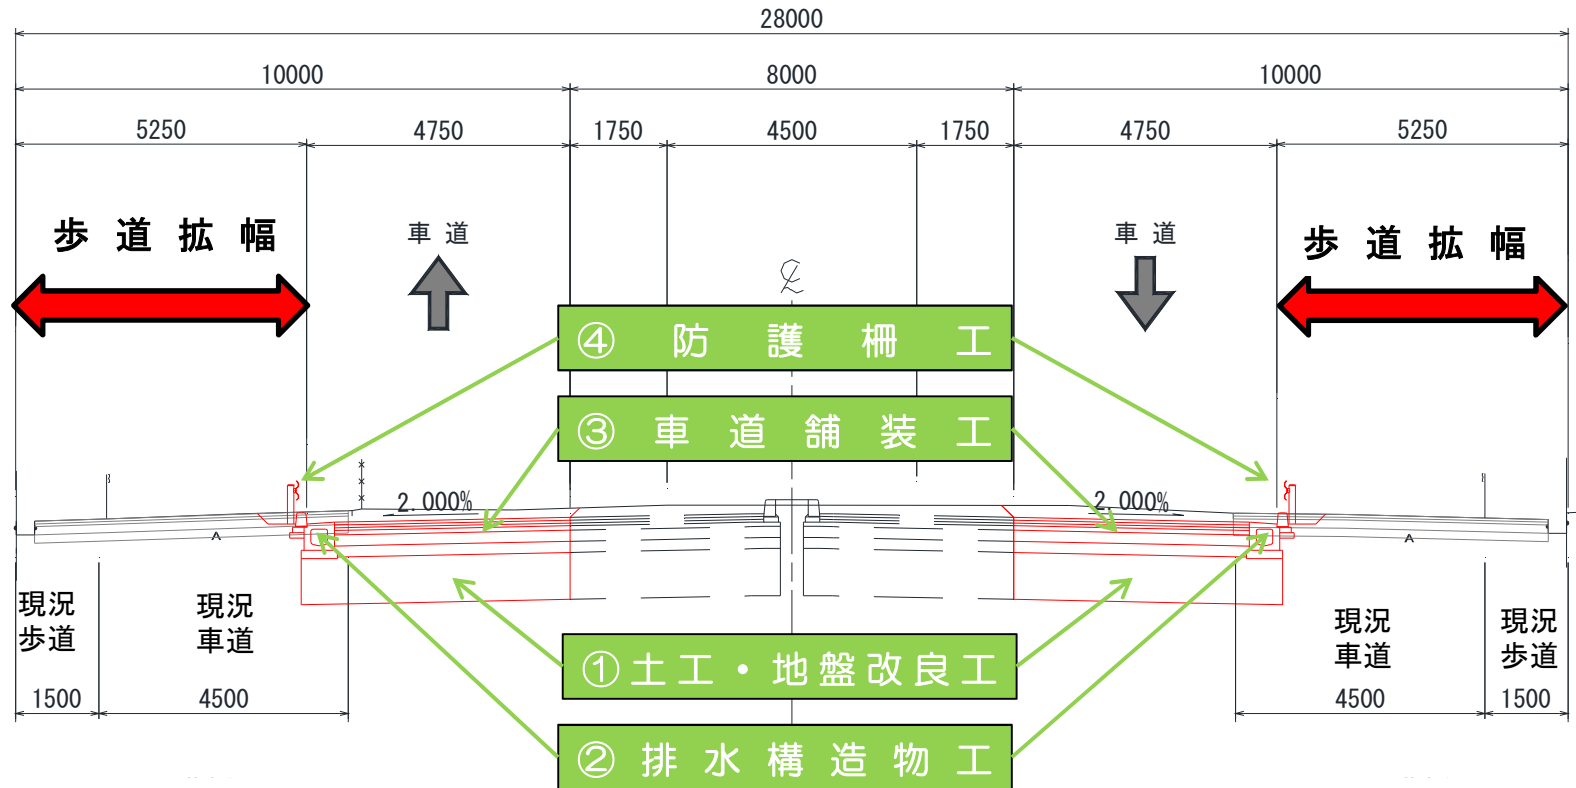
28000

10000

8000

10000

5250

4750

1750

4500

1750

4750

5250

歩 道 拡 幅

車 道

車 道

歩 道 拡 幅

℄

④ 防 護 柵 工

③ 車 道 舗 装 工

2.000%

2.000%

現況
歩道

現況
車道

①土工・地盤改良工

現況
車道

現況
歩道

1500

4500

② 排 水 構 造 物 工

4500

1500